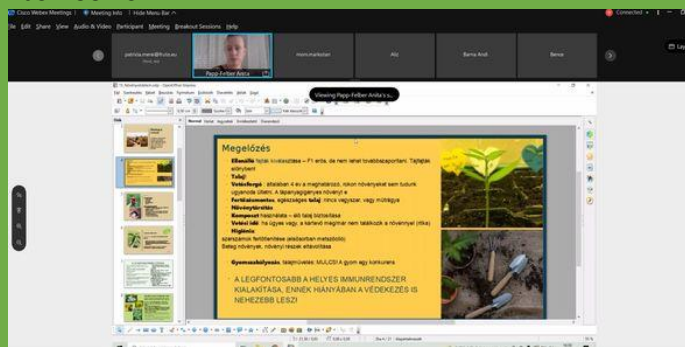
Cisco Webex Meetings | Meeting Info | Hide Menu Bar

Connected

File Edit Share View Audio & Video Participant Meeting Breakout Sessions Help

patricia.mere@hulo.eu

Papp-Felber Anita

mom.markotan

Aliz

Barna Andi

Bence

Viewing Papp-Felber Anita's s...

Megelőzés

Ellenálló fajták kiválasztása – F1 error, de nem lehet továbbszaporítani. Tájfajták előnyben!

Talaj!

Vetésforgó – általában 4 év a megfelelő, rokon növényeket sem tudunk ugyanoda ültetni. A tápanyagigényes növényt e

Fertőtlenítés: egészséges talaj nincs vagy mérgező

Növényvédés

Komposzt használata – aki talaj biztosítása

Vetési idő: ha ügyes vagy, a kártevő megmar nem találkozik a növénnyel (ritka)

Higiénia

szerszámok fertőtlenítése (átadásban metszőolló)

Beteg növények, növényi részek eltávolítása

Gyomszabályozás: talajművelés, MULCS! A gyom egy konkurens

A LEGFONTOSABB A HELYES IMMUNRENDSZER KIALAKÍTÁSA, ENNEK HIÁNYÁBAN A VÉDEKEZÉS IS NEHEZEBB LESZ!